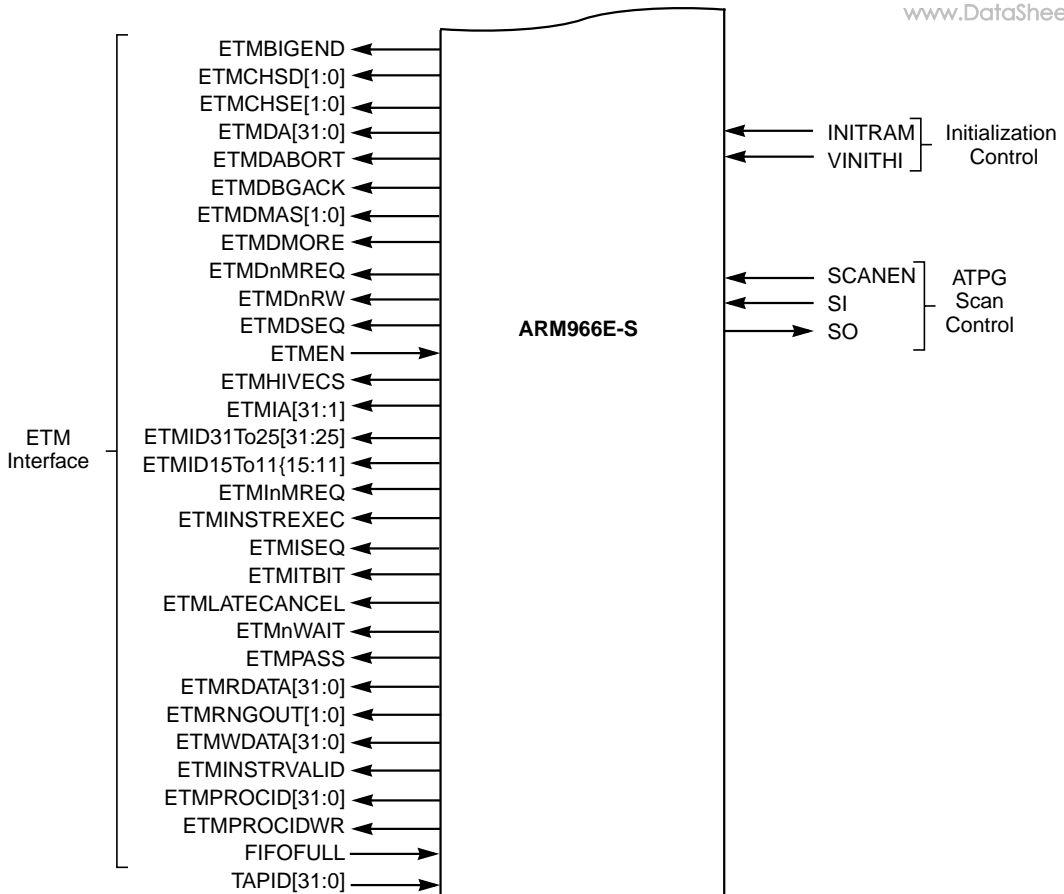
www.DataShee

ETMBIGEND
ETMCHSD[1:0]
ETMCHSE[1:0]
ETMDA[31:0]
ETMDABORT
ETMDBGACK
ETMDMAS[1:0]
ETMDMORE
ETMDnMREQ
ETMDnRW
ETMDSEQ
ETMEN
ETMHIVECS
ETMIA[31:1]
ETMID31To25[31:25]
ETMID15To11{15:11]
ETMInMREQ
ETMINSTREXEC
ETMISEQ
ETMITBIT
ETMLATECANCEL
ETMnWAIT
ETMPASS
ETMRDATA[31:0]
ETMRNGOUT[1:0]
ETMWDATA[31:0]
ETMINSTRVALID
ETMPROCID[31:0]
ETMPROCIDWR
FIFOFULL
TAPID[31:0]

ETM Interface

ARM966E-S

INITRAM
VINITHI
Initialization Control

SCANEN
SI
SO
ATPG Scan Control